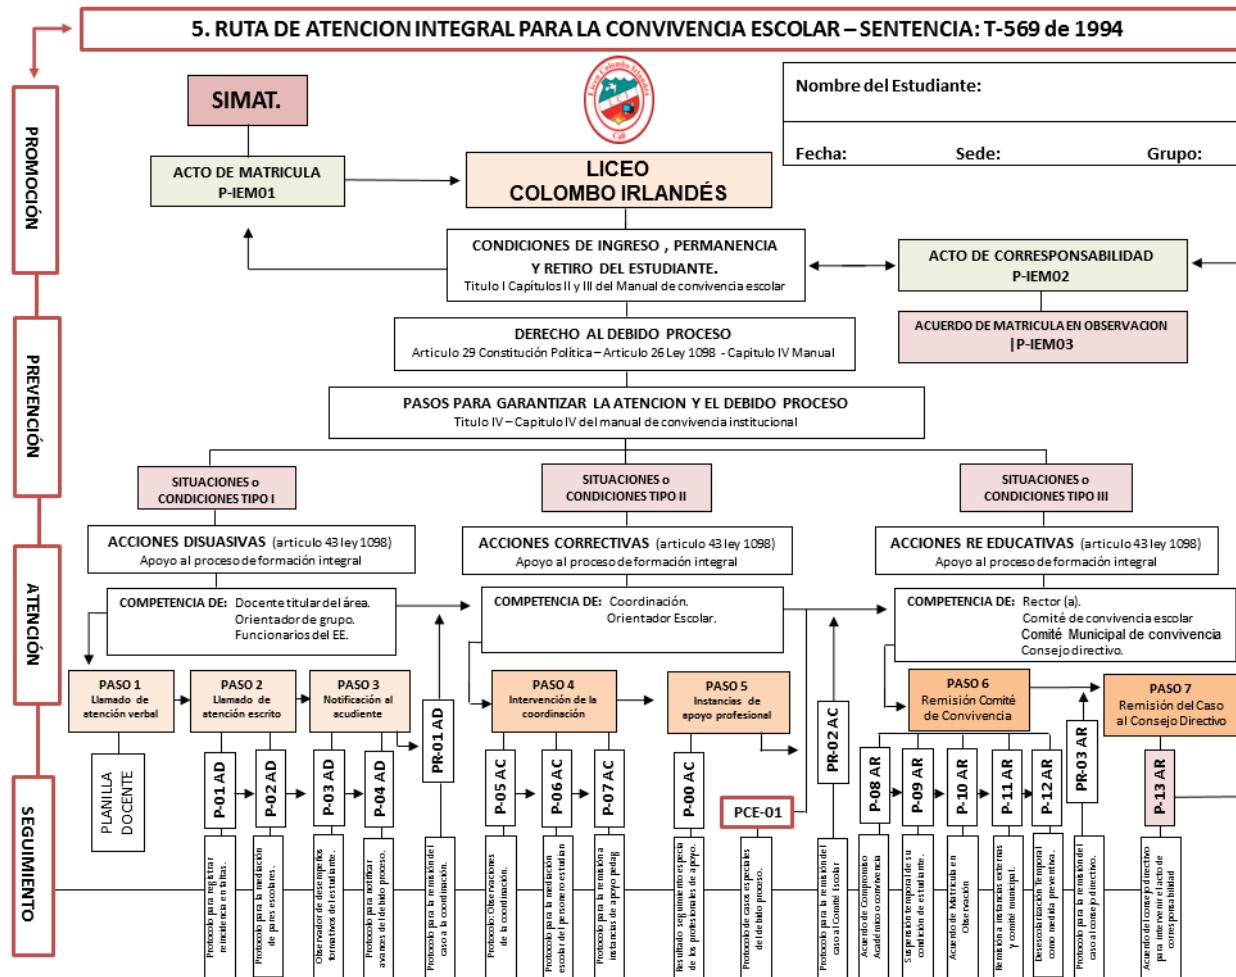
5. RUTA DE ATENCION INTEGRAL PARA LA CONVIVENCIA ESCOLAR – SENTENCIA: T-569 de 1994

PROMOCIÓN

PREVENCIÓN

ATENCIÓN

SEGUIMIENTO

SIMAT.

ACTO DE MATRICULA
P-IEM01

Liceo Colombo Irlandés
Cali

LICEO
COLOMBO IRLANDÉS

Nombre del Estudiante:

Fecha: Sede: Grupo:

CONDICIONES DE INGRESO , PERMANENCIA Y RETIRO DEL ESTUDIANTE.
Titulo I Capítulos II y III del Manual de convivencia escolar

ACTO DE CORRESPONSABILIDAD
P-IEM02

ACUERDO DE MATRICULA EN OBSERVACION
| P-IEM03

DERECHO AL DEBIDO PROCESO
Articulo 29 Constitución Política – Articulo 26 Ley 1098 - Capitulo IV Manual

PASOS PARA GARANTIZAR LA ATENCION Y EL DEBIDO PROCESO
Titulo IV – Capitulo IV del manual de convivencia institucional

SITUACIONES o CONDICIONES TIPO I

SITUACIONES o CONDICIONES TIPO II

SITUACIONES o CONDICIONES TIPO III

ACCIONES DISUASIVAS (articulo 43 ley 1098)
Apoyo al proceso de formación integral

ACCIONES CORRECTIVAS (articulo 43 ley 1098)
Apoyo al proceso de formación integral

ACCIONES RE EDUCATIVAS (articulo 43 ley 1098)
Apoyo al proceso de formación integral

COMPETENCIA DE: Docente titular del área.
Orientador de grupo.
Funcionarios del EE.

COMPETENCIA DE: Coordinación.
Orientador Escolar.

COMPETENCIA DE: Rector (a).
Comité de convivencia escolar
Comité Municipal de convivencia
Consejo directivo.

PASO 1
Llamado de stención verbal

PASO 2
Llamado de atención escrito

PASO 3
Notificación al acudiente

PR-01 AD

PASO 4
Intervención de la coordinación

PASO 5
Instancias de apoyo profesional

PR-02 AC

PASO 6
Remisión Comité de Convivencia

PASO 7
Remisión del Caso al Consejo Directivo

PLANILLA DOCENTE

P-01 AD
P-02 AD
P-03 AD
P-04 AD
P-05 AC
P-06 AC
P-07 AC
P-00 AC
PCE-01
P-08 AR
P-09 AR
P-10 AR
P-11 AR
P-12 AR
PR-03 AR
P-13 AR

Protocolo para registrar reincidencia en faltas.
Protocolo para la mediación de pares escolares.
Observador de desempeños formativos del estudiante.
Protocolo para notificar avances del debido proceso.
Protocolo para la remisión del caso a la coordinación.
Protocolo Observaciones de la coordinación.
Protocolo para la mediación escolar del personero estudiantil.
Protocolo para la remisión a instancias de apoyo pedag.
Resultado seguimiento especial de los profesionales de apoyo.
Protocolo de casos especiales del debido proceso.
Protocolo para la remisión del caso al Comité Escolar
Acuerdo de Compromiso Académico o convivencia
Suspensión temporal de su condición de estudiante.
Acuerdo de Matrícula en Observación
Remisión a instancias externas y comité municipal.
Desescolarización Temporal como medida preventiva.
Protocolo para la remisión del caso al consejo directivo.
Acuerdo del consejo directivo para intervenir el acto de corresponsabilidad